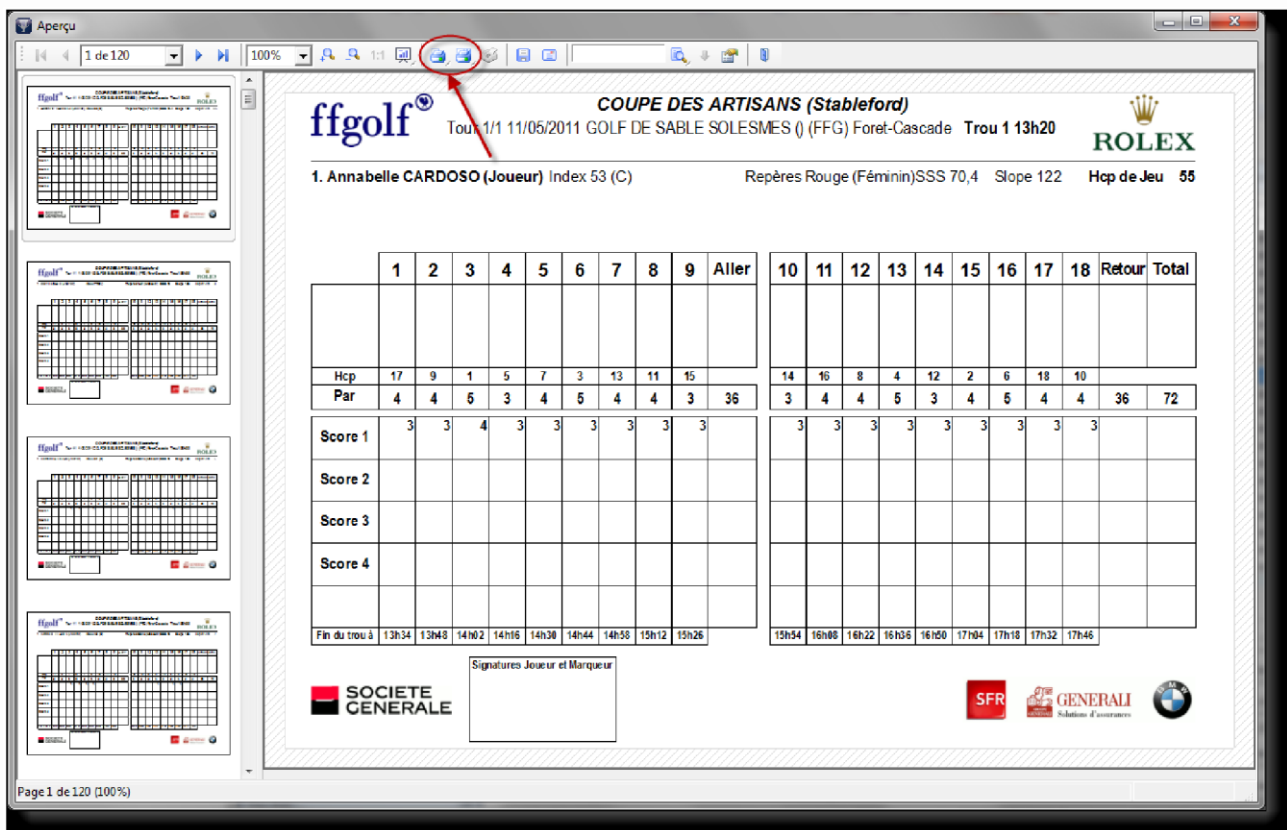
Aperçu

1 de 120

100%

1:1

ffgolf

COUPE DES ARTISANS (Stableford)

Tour 1/1 11/05/2011 GOLF DE SABLE SOLESMES () (FFG) Foret-Cascade Trou 1 13h20

ROLEX

1. Annabelle CARDOSO (Joueur) Index 53 (C)

Repères Rouge (Féminin)SSS 70,4 Slope 122 Hcp de Jeu 55

| | 1 | 2 | 3 | 4 | 5 | 6 | 7 | 8 | 9 | Aller | 10 | 11 | 12 | 13 | 14 | 15 | 16 | 17 | 18 | Retour | Total |
|---|---|---|---|---|---|---|---|---|---|---|---|---|---|---|---|---|---|---|---|---|---|
| | | | | | | | | | | | | | | | | | | | | | |
| Hcp | 17 | 9 | 1 | 5 | 7 | 3 | 13 | 11 | 15 | | 14 | 16 | 8 | 4 | 12 | 2 | 6 | 18 | 10 | | |
| Par | 4 | 4 | 5 | 3 | 4 | 5 | 4 | 4 | 3 | 36 | 3 | 4 | 4 | 5 | 3 | 4 | 5 | 4 | 4 | 36 | 72 |
| Score 1 | 3 | 3 | 4 | 3 | 3 | 3 | 3 | 3 | 3 | | 3 | 3 | 3 | 3 | 3 | 3 | 3 | 3 | 3 | | |
| Score 2 | | | | | | | | | | | | | | | | | | | | | |
| Score 3 | | | | | | | | | | | | | | | | | | | | | |
| Score 4 | | | | | | | | | | | | | | | | | | | | | |
| | | | | | | | | | | | | | | | | | | | | | |
| Fin du trou à | 13h34 | 13h48 | 14h02 | 14h16 | 14h30 | 14h44 | 14h58 | 15h12 | 15h26 | | 15h54 | 16h08 | 16h22 | 16h36 | 16h50 | 17h04 | 17h18 | 17h32 | 17h46 | | |

Signatures Joueur et Marqueur

SOCIETE GENERALE

SFR

GENERALI
Solutions d'assurances

Page 1 de 120 (100%)